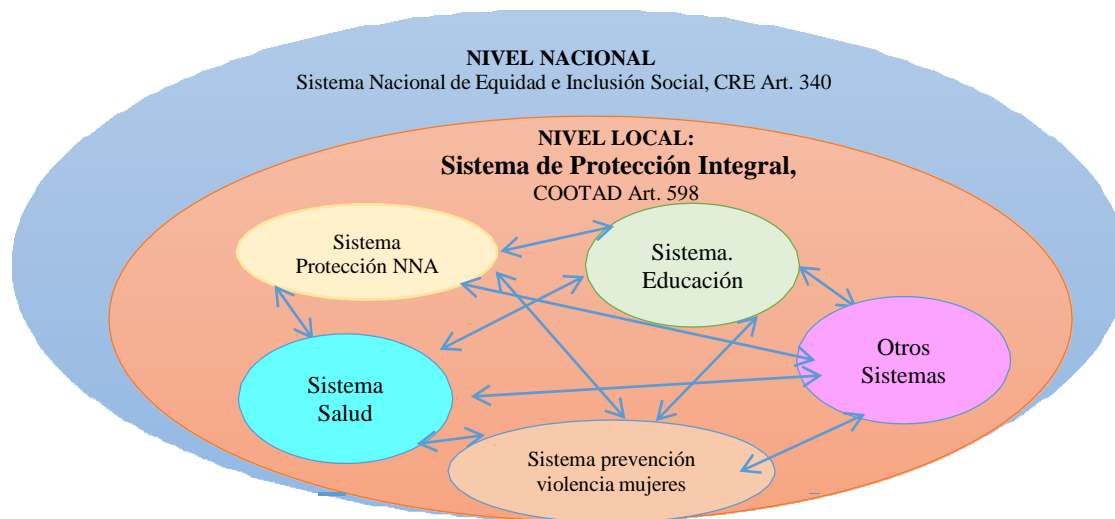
NIVEL NACIONAL
Sistema Nacional de Equidad e Inclusión Social, CRE Art. 340

NIVEL LOCAL:
Sistema de Protección Integral,
COOTAD Art. 598

Sistema Protección NNA

Sistema. Educación

Otros Sistemas

Sistema Salud

Sistema prevención violencia mujeres